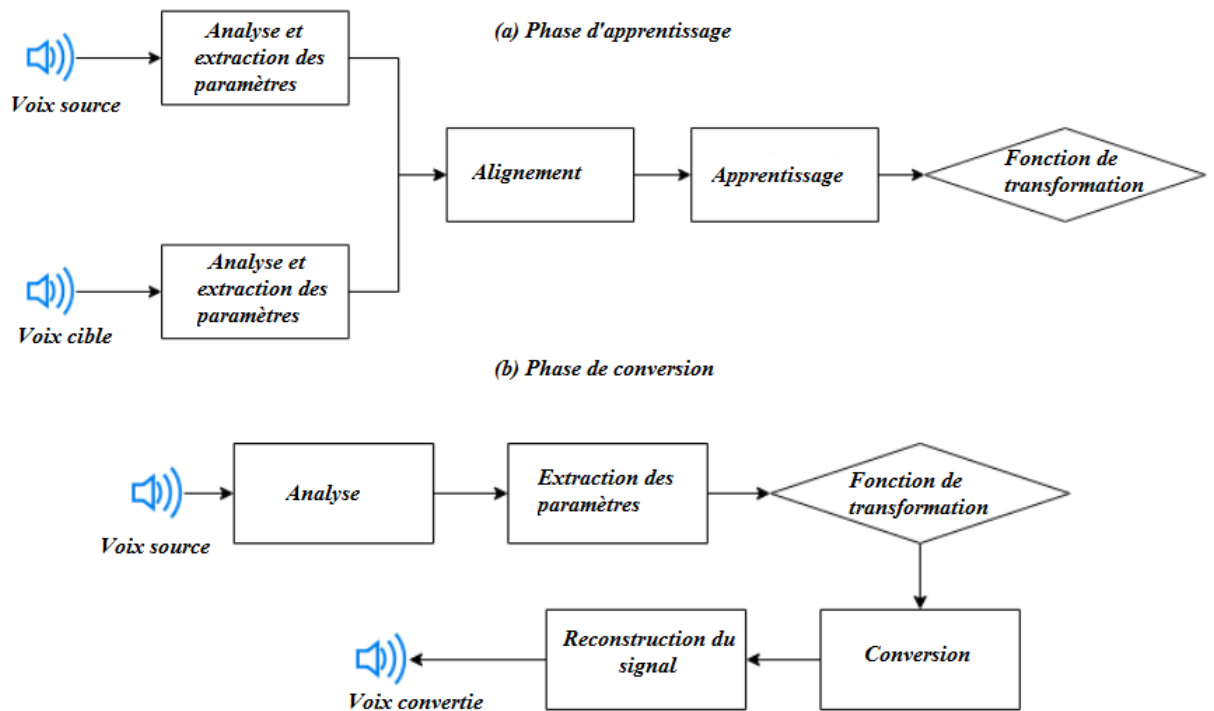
(a) Phase d'apprentissage

Voix source

Analyse et extraction des paramètres

Alignement

Apprentissage

Fonction de transformation

Voix cible

Analyse et extraction des paramètres

(b) Phase de conversion

Voix source

Analyse

Extraction des paramètres

Fonction de transformation

Conversion

Reconstruction du signal

Voix convertie